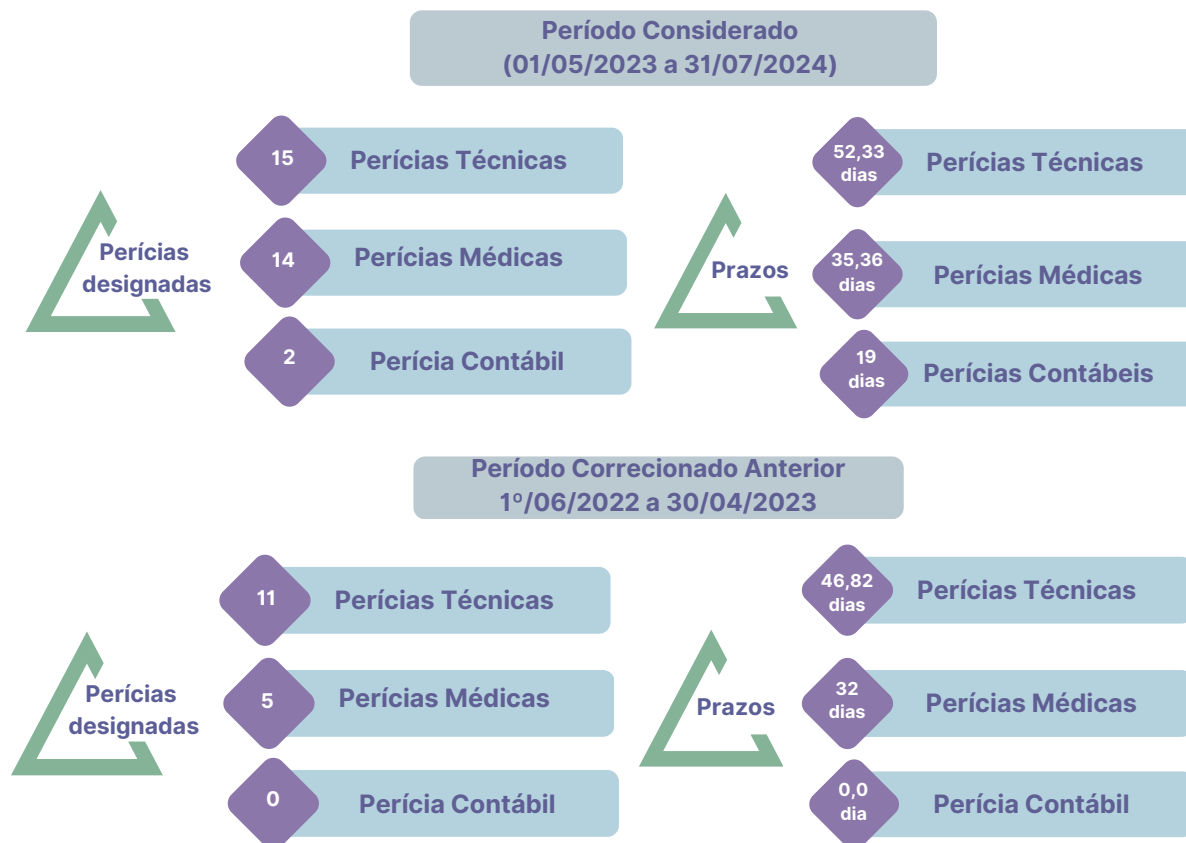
Período Considerado
(01/05/2023 a 31/07/2024)

Perícias designadas

15 Perícias Técnicas

14 Perícias Médicas

2 Perícia Contábil

Prazos

52,33 dias Perícias Técnicas

35,36 dias Perícias Médicas

19 dias Perícias Contábeis

Período Correcionado Anterior
1º/06/2022 a 30/04/2023

Perícias designadas

11 Perícias Técnicas

5 Perícias Médicas

0 Perícia Contábil

Prazos

46,82 dias Perícias Técnicas

32 dias Perícias Médicas

0,0 dia Perícia Contábil